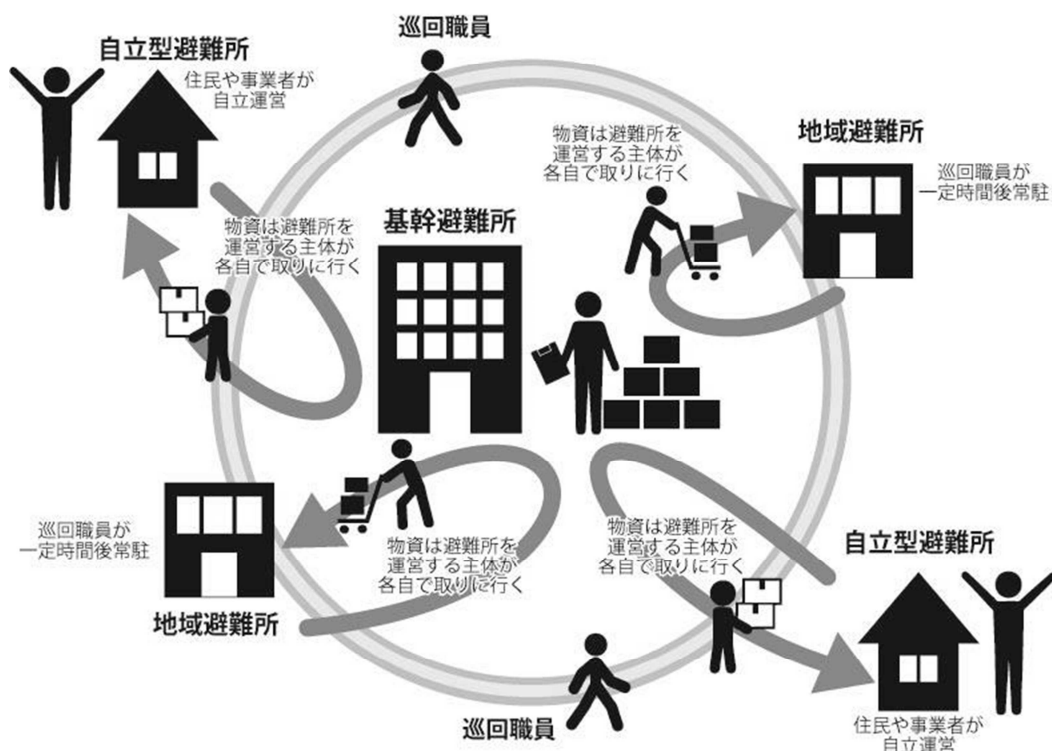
巡回職員

自立型避難所

住民や事業者が自立運営

物資は避難所を運営する主体が各自で取りに行く

地域避難所

巡回職員が一定時間後常駐

物資は避難所を運営する主体が各自で取りに行く

基幹避難所

巡回職員が一定時間後常駐

物資は避難所を運営する主体が各自で取りに行く

物資は避難所を運営する主体が各自で取りに行く

自立型避難所

地域避難所

巡回職員

住民や事業者が自立運営